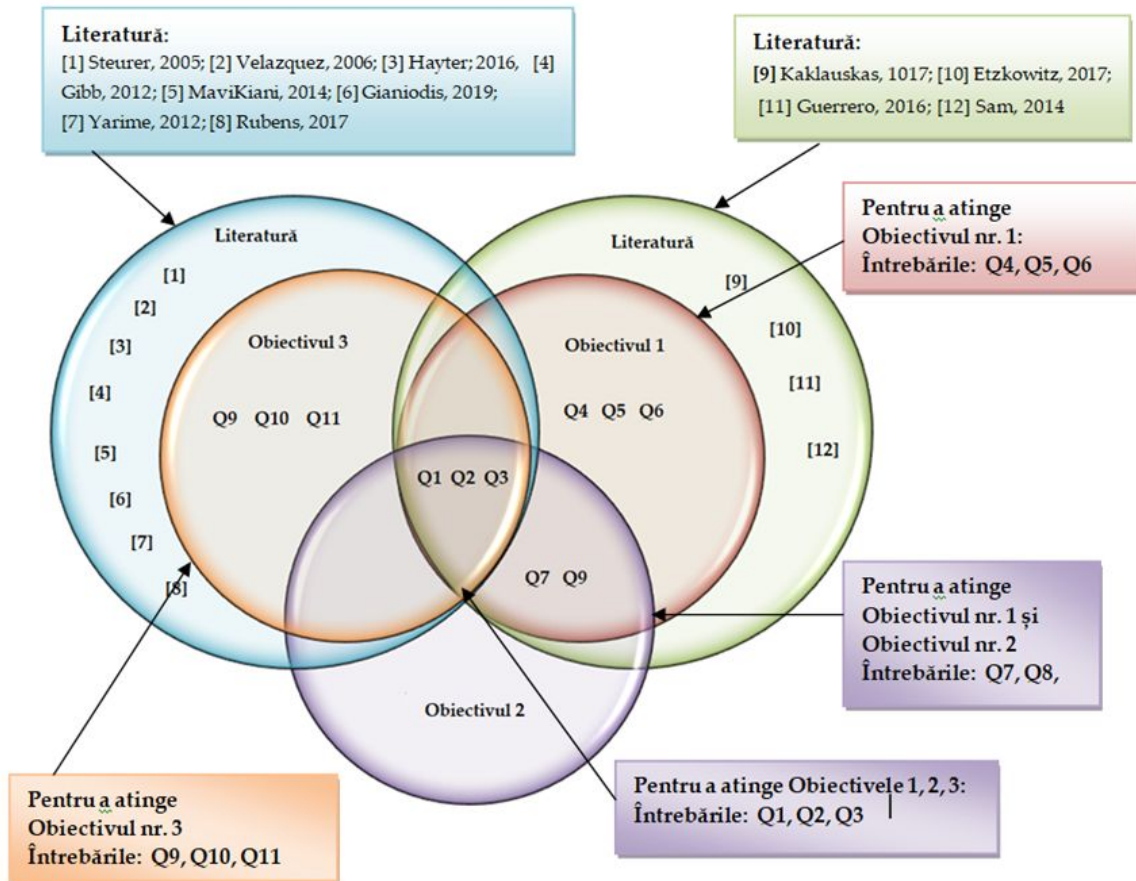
Literatură:
[1] Steurer, 2005; [2] Velazquez, 2006; [3] Hayter; 2016, [4] Gibb, 2012; [5] MaviKiani, 2014; [6] Gianiodis, 2019; [7] Yarime, 2012; [8] Rubens, 2017

Literatură:
[9] Kaklauskas, 1017; [10] Etzkowitz, 2017; [11] Guerrero, 2016; [12] Sam, 2014

Pentru a atinge Obiectivul nr. 1: Întrebările: Q4, Q5, Q6

Literatură
[1]
[2]
[3]
[4]
[5]
[6]
[7]
[8]

Obiectivul 3
Q9 Q10 Q11

Literatură
[9]
[10]
[11]
[12]

Obiectivul 1
Q4 Q5 Q6

Q1 Q2 Q3

Q7 Q9

Obiectivul 2

Pentru a atinge Obiectivul nr. 1 și Obiectivul nr. 2 Întrebările: Q7, Q8,

Pentru a atinge Obiectivul nr. 3 Întrebările: Q9, Q10, Q11

Pentru a atinge Obiectivele 1, 2, 3: Întrebările: Q1, Q2, Q3